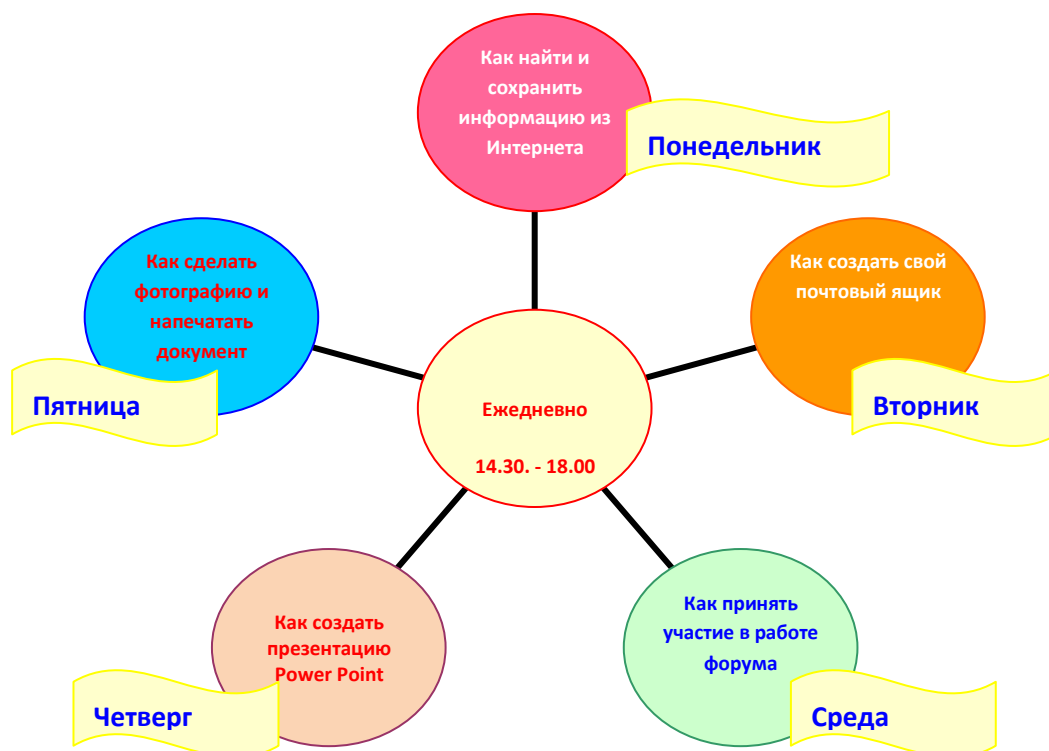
Как найти и сохранить информацию из Интернета

Понедельник

Как создать свой почтовый ящик

Вторник

Как сделать фотографию и напечатать документ

Пятница

Ежедневно

14.30. - 18.00

Как создать презентацию Power Point

Четверг

Как принять участие в работе форума

Среда